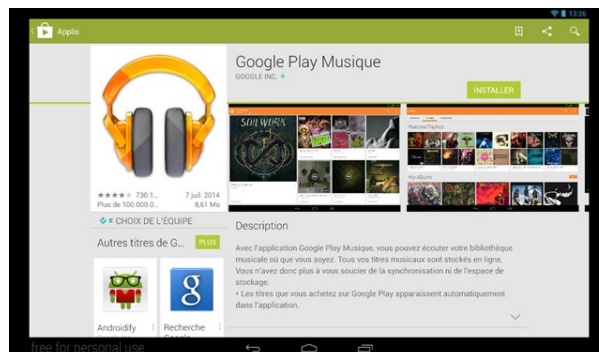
13:26

Applis

Google Play Musique

GOOGLE INC.

INSTALLER

SOILWORK

Featured Playlists

Key Albums

730.1

7 juil. 2014

Plus de 100.000.0...

8,61 Mo

CHOIX DE L'ÉQUIPE

Autres titres de G...

PLUS

Androidify

Recherche Google

Description

Avec l'application Google Play Musique, vous pouvez écouter votre bibliothèque musicale où que vous soyez. Tous vos titres musicaux sont stockés en ligne. Vous n'avez donc plus à vous soucier de la synchronisation ni de l'espace de stockage.
• Les titres que vous achetez sur Google Play apparaissent automatiquement dans l'application.

free for personal use